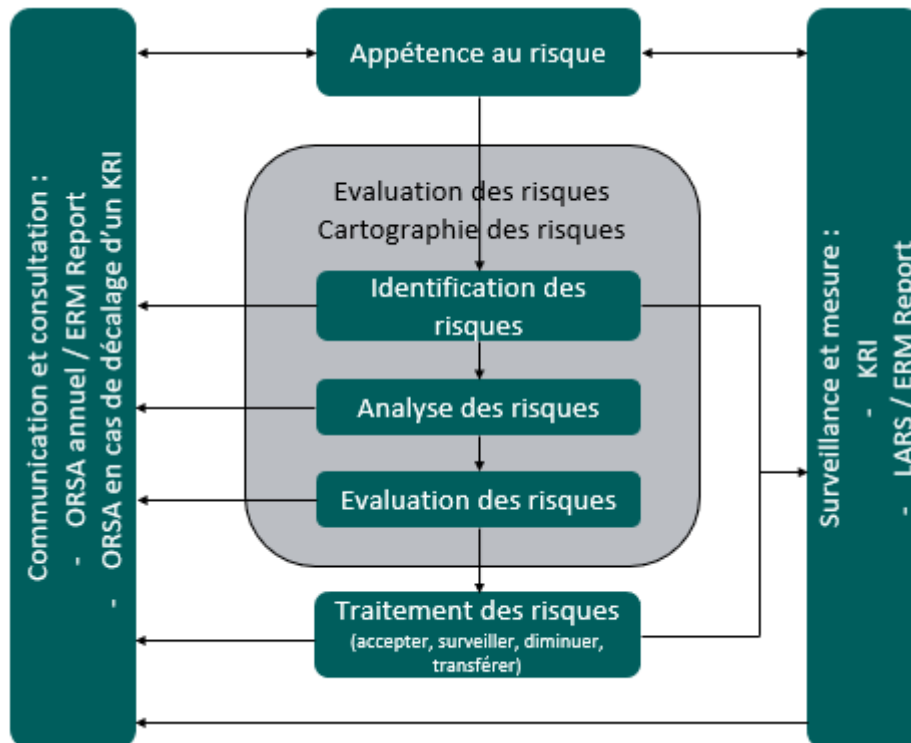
Communication et consultation :
- ORSA annuel / ERM Report
- ORSA en cas de décalage d'un KRI

Appétence au risque

Evaluation des risques
Cartographie des risques

Identification des risques

Analyse des risques

Evaluation des risques

Traitement des risques
(accepter, surveiller, diminuer, transférer)

Surveillance et mesure :
- KRI
- LARS / ERM Report